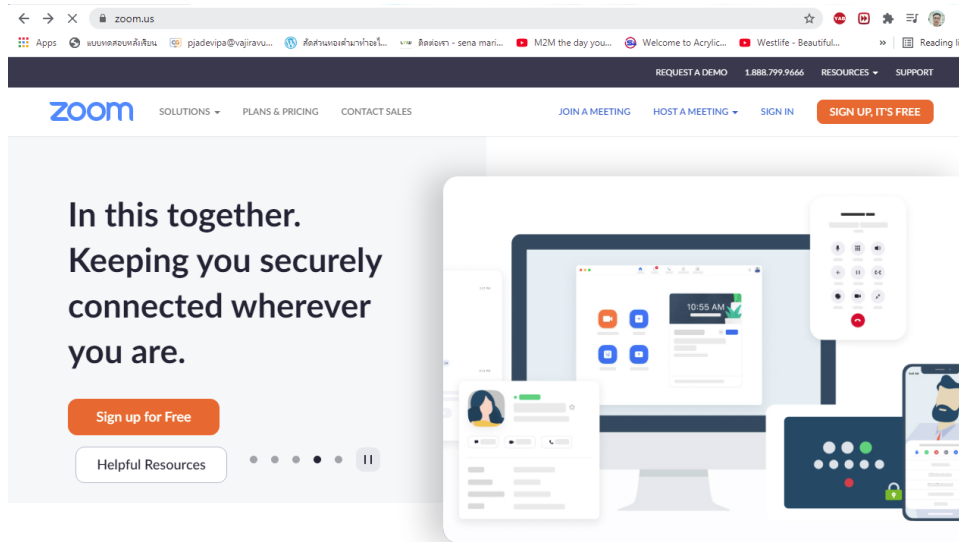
zoom.us

Apps แบบทดสอบหลังเรียน pjadevipa@vajiravu... สัดส่วนของตำแหน่งใ... ติดต่อเรา - sena mari... M2M the day you... Welcome to Acrylic... Westlife - Beautiful... » Reading li

REQUEST A DEMO 1.888.799.9666 RESOURCES SUPPORT

zoom SOLUTIONS PLANS & PRICING CONTACT SALES JOIN A MEETING HOST A MEETING SIGN IN SIGN UP, IT'S FREE

In this together. Keeping you securely connected wherever you are.

Sign up for Free

Helpful Resources

10:55 AM